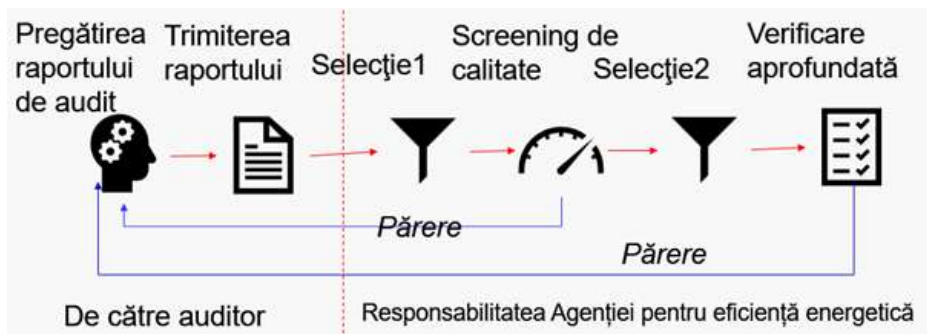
Pregătirea raportului de audit

Trimiterea raportului

Selecţie1

Screening de calitate

Selecţie2

Verificare aprofundată

Părere

Părere

De către auditor

Responsabilitatea Agenţiei pentru eficienţă energetică